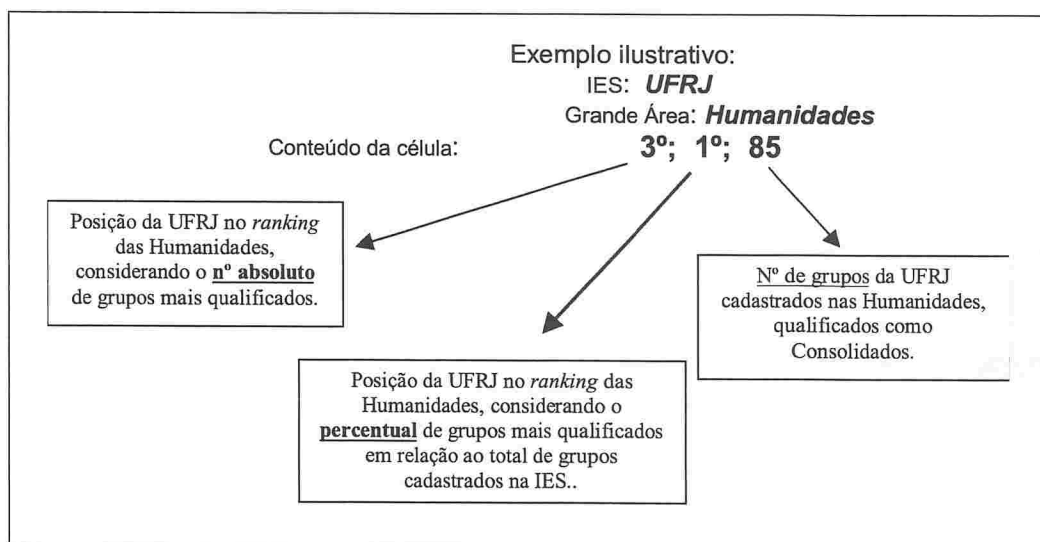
Exemplo ilustrativo:
IES: **UFRJ**
Grande Área: ***Humanidades***

Conteúdo da célula: **3º; 1º; 85**

Posição da UFRJ no *ranking* das Humanidades, considerando o **nº absoluto** de grupos mais qualificados.

Posição da UFRJ no *ranking* das Humanidades, considerando o **percentual** de grupos mais qualificados em relação ao total de grupos cadastrados na IES..

Nº de grupos da UFRJ cadastrados nas Humanidades, qualificados como Consolidados.